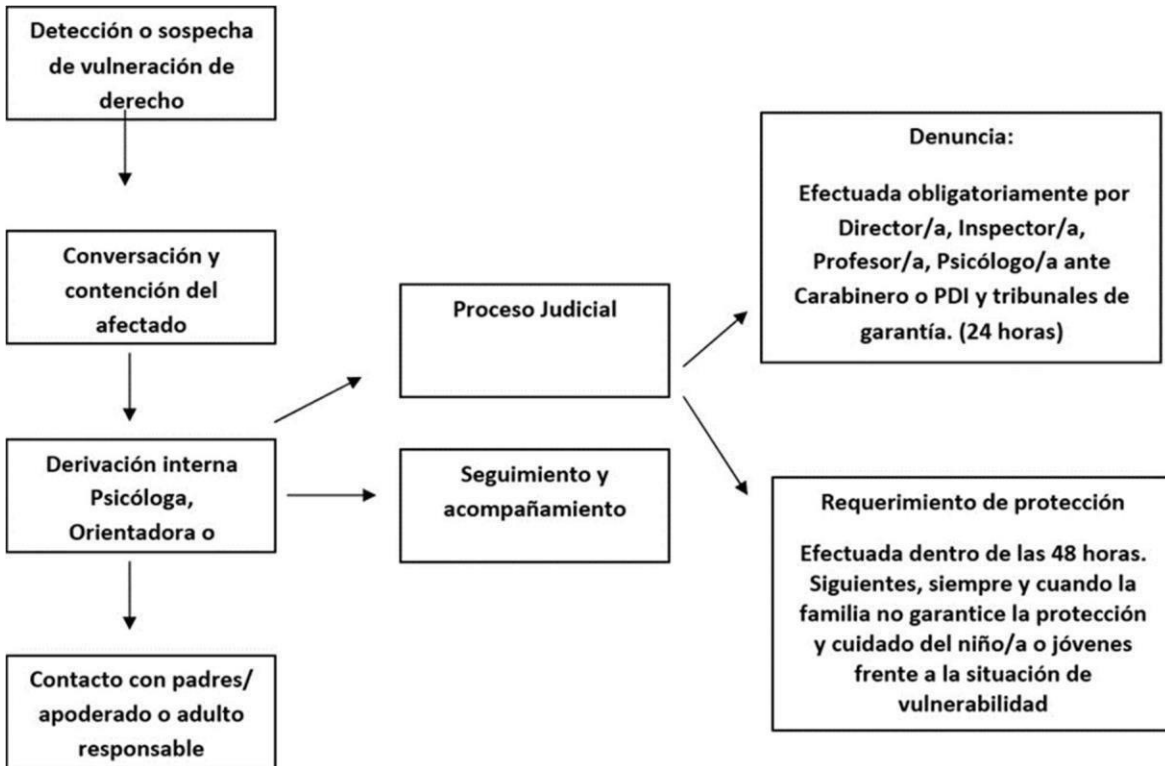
Detección o sospecha de vulneración de derecho

Conversación y contención del afectado

Derivación interna Psicóloga, Orientadora o

Contacto con padres/ apoderado o adulto responsable

Proceso Judicial

Seguimiento y acompañamiento

Denuncia:

Efectuada obligatoriamente por Director/a, Inspector/a, Profesor/a, Psicólogo/a ante Carabinero o PDI y tribunales de garantía. (24 horas)

Requerimiento de protección

Efectuada dentro de las 48 horas. Siguientes, siempre y cuando la familia no garantice la protección y cuidado del niño/a o jóvenes frente a la situación de vulnerabilidad